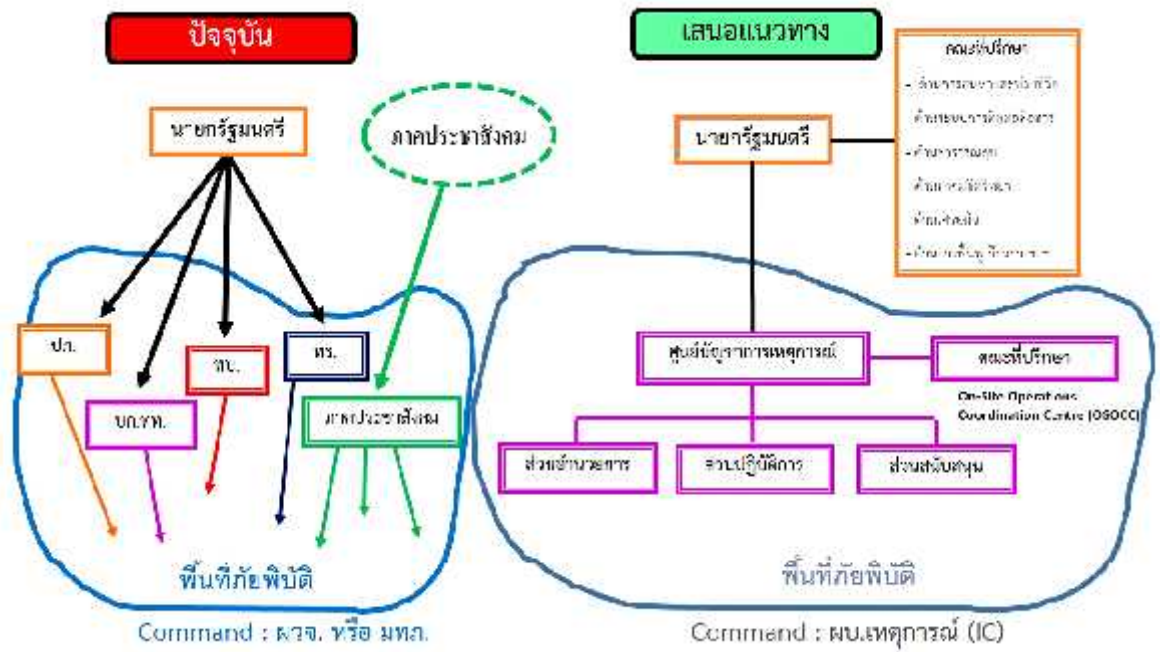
ปัจจุบัน

นายกรัฐมนตรี

ภาคประชาสังคม

ปภ.

บก.ทท.

ทบ.

ทร.

ภาคประชาสังคม

พื้นที่ภัยพิบัติ

Command : ผวจ. หรือ มทภ.

เสนอแนวทาง

คณะที่ปรึกษา
- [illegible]
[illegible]
- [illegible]
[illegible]
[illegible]
- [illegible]

นายกรัฐมนตรี

ศูนย์บัญชาการเหตุการณ์

คณะที่ปรึกษา

On-Site Operations Coordination Centre (OSOCC)

ส่วนอำนวยการ

ส่วนปฏิบัติการ

ส่วนสนับสนุน

พื้นที่ภัยพิบัติ

Command : ผบ.เหตุการณ์ (IC)